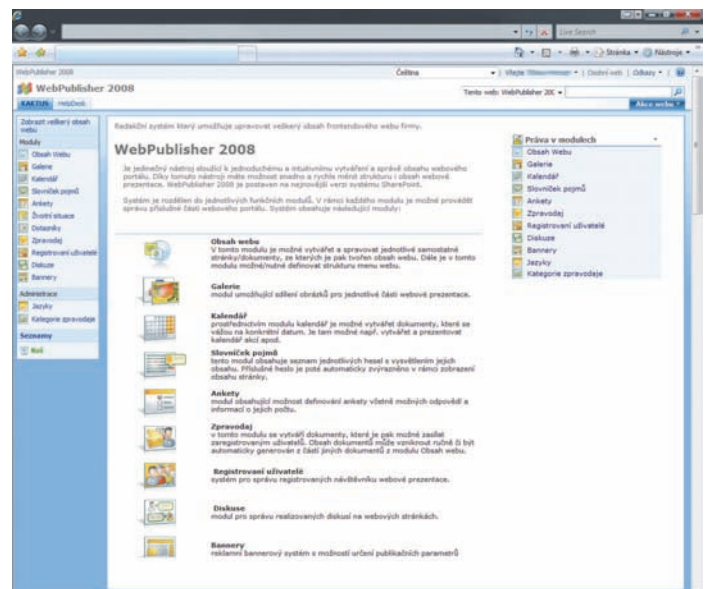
Live Search

Stránka · Nástroje ·

WebPublisher 2008

Čeština

Vítejte · Osobní web · Odkazy ·

WebPublisher 2008

KAKTUS HelpDesk

Tento web: WebPublisher 20C

Akce webu

Zobrazit veškerý obsah webu

Moduly

Obsah Webu

Galerie

Kalendář

Slovníček pojmů

Ankety

Životní situace

Dotazníky

Zpravodaj

Registrovaní uživatelé

Diskuze

Bannery

Administrace

Jazyky

Kategorie zpravodaje

Seznamy

Role

Redakční systém který umožňuje upravovat veškerý obsah frontendového webu firmy.

WebPublisher 2008

Je jednoduchý nástroj sloužící k jednoduchému a intuitivnímu vytváření a správě obsahu webového portálu. Díky tomuto nástroji máte možnost snadno a rychle měnit strukturu i obsah webové prezentace. WebPublisher 2008 je postaven na nejnovější verzi systému SharePoint.

Systém je rozdělen do jednotlivých funkčních modulů. V rámci každého modulu je možné provádět správu příslušné části webového portálu. Systém obsahuje následující moduly:

Obsah webu
V tomto modulu je možné vytvářet a spravovat jednotlivé samostatné stránky/dokumenty, ze kterých je pak tvořen obsah webu. Dále je v tomto modulu možné/nutné definovat strukturu menu webu.

Galerie
modul umožňující sdílení obrázků pro jednotlivé části webové prezentace.

Kalendář
prostřednictvím modulu kalendář je možné vytvářet dokumenty, které se vážou na konkrétní datum. Je tam možné např. vytvářet a prezentovat kalendář akcí apod.

Slovníček pojmů
tento modul obsahuje seznam jednotlivých hesel s vysvětlením jejich obsahu. Příslušné heslo je poté automaticky zvýrazněno v rámci zobrazení obsahu stránky.

Ankety
modul obsahující možnost definování ankety včetně možných odpovědí a informací o jejich počtu.

Zpravodaj
v tomto modulu se vytváří dokumenty, které je pak možné zasílat zaregistrovaným uživatelů. Obsah dokumentů může vzniknout ručně či být automaticky generován z částí jiných dokumentů z modulu Obsah webu.

Registrovaní uživatelé
systém pro správu registrovaných návštěvníků webové prezentace.

Diskuse
modul pro správu realizovaných diskusí na webových stránkách.

Bannery
reklamní bannerový systém s možností určení publikačních parametrů

Práva v modulech

Obsah Webu

Galerie

Kalendář

Slovníček pojmů

Ankety

Zpravodaj

Registrovaní uživatelé

Diskuze

Bannery

Jazyky

Kategorie zpravodaje